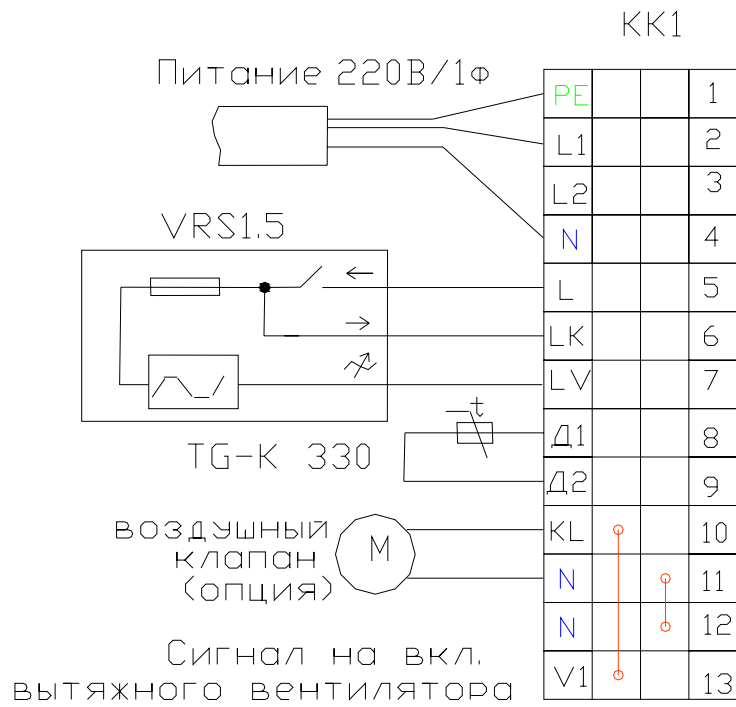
KK1

Питание 220В/1Ф

| PE | | | 1 |
|---|---|---|---|
| L1 | | | 2 |
| L2 | | | 3 |
| N | | | 4 |
| L | | | 5 |
| LK | | | 6 |
| LV | | | 7 |
| Д1 | | | 8 |
| Д2 | | | 9 |
| KL | | | 10 |
| N | | | 11 |
| N | | | 12 |
| V1 | | | 13 |

VRS1.5

TG-K 330

t

воздушный клапан (опция)

M

Сигнал на вкл. вытяжного вентилятора